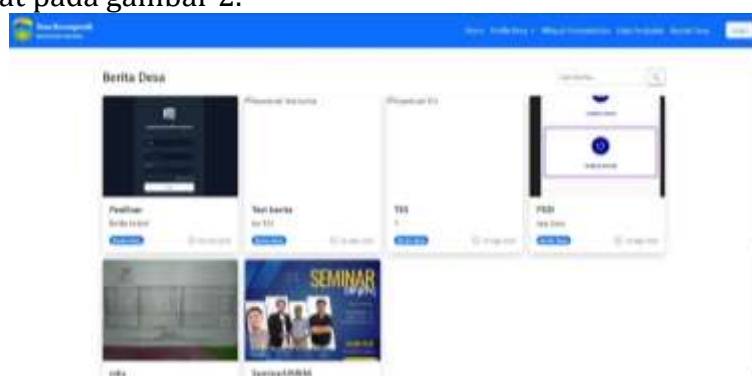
at pada gambar 2.

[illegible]

Home Profile Desa Wilayah Administratif Data Penduduk Berita Desa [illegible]

Berita Desa

Cari berita...

Penelitian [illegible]

Placeholder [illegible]

Placeholder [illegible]

Penelitian
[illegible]

Test berita
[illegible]

TES
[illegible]

PKBI
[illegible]

SEMINAR

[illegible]

Seminar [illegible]